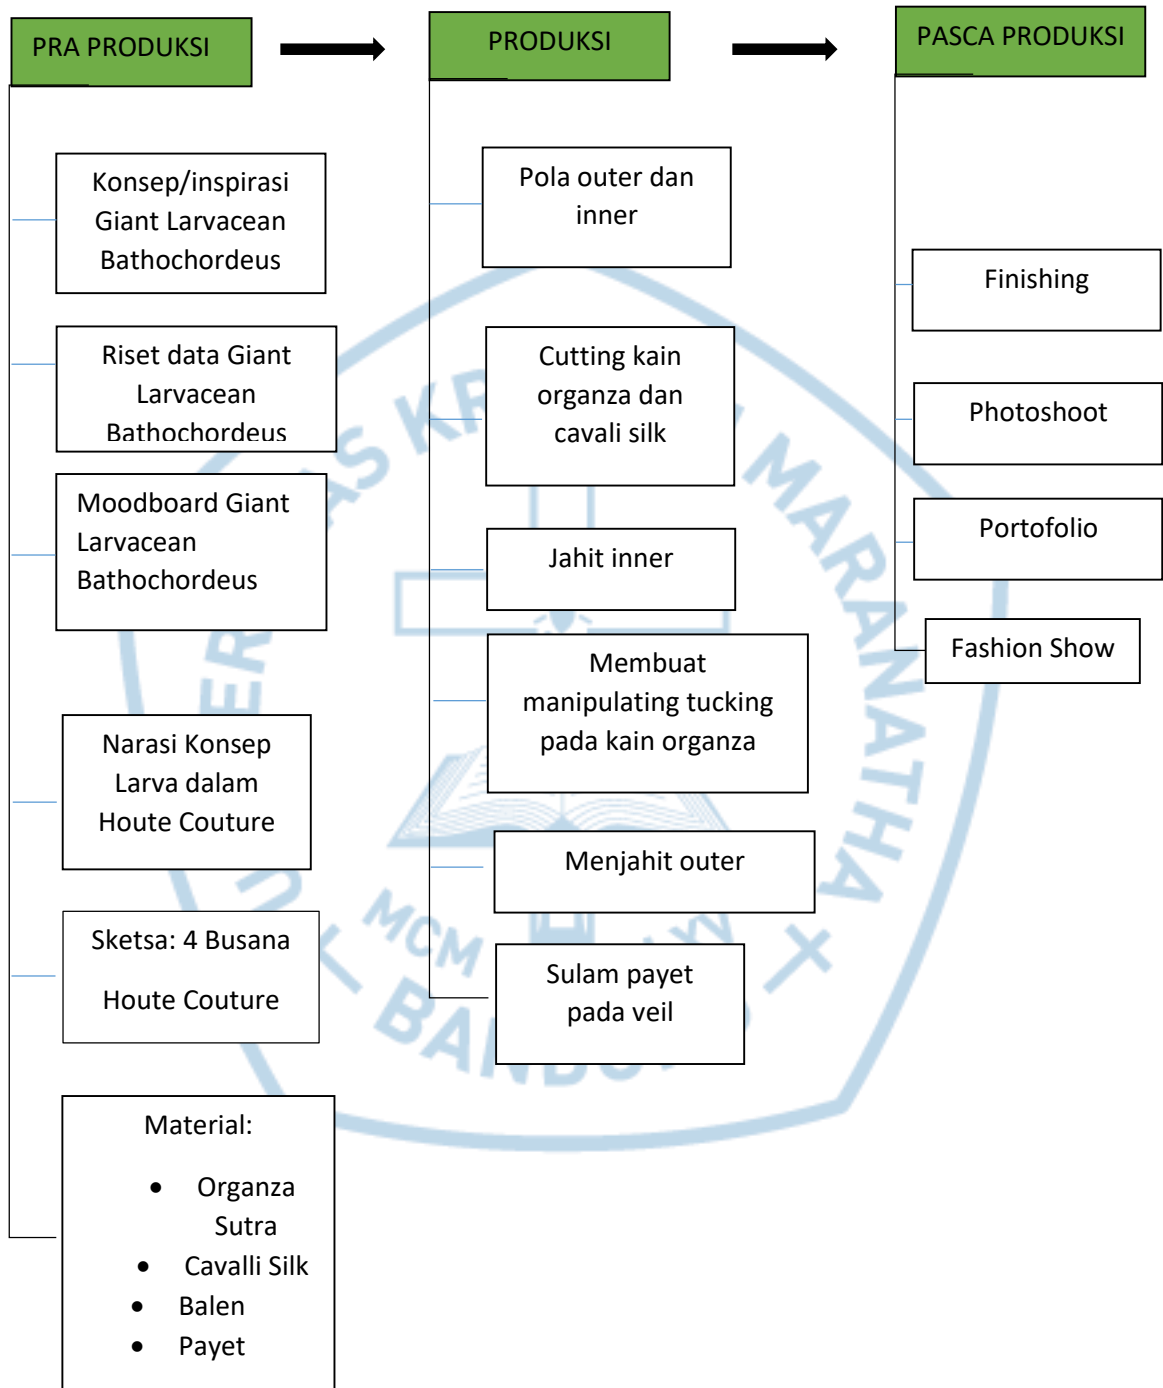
PRA PRODUKSI

PRODUKSI

PASCA PRODUKSI

Konsep/inspirasi Giant Larvacean Bathochordeus

Riset data Giant Larvacean Bathochordeus

Moodboard Giant Larvacean Bathochordeus

Narasi Konsep Larva dalam Houte Couture

Sketsa: 4 Busana

Houte Couture

Material:

- Organza Sutra
- Cavalli Silk
- Balen
- Payet

Pola outer dan inner

Cutting kain organza dan cavali silk

Jahit inner

Membuat manipulating tucking pada kain organza

Menjahit outer

Sulam payet pada veil

Finishing

Photoshoot

Portofolio

Fashion Show

UNIVERSITAS KRISTEN MARANATHA

MCM

BANDUNG